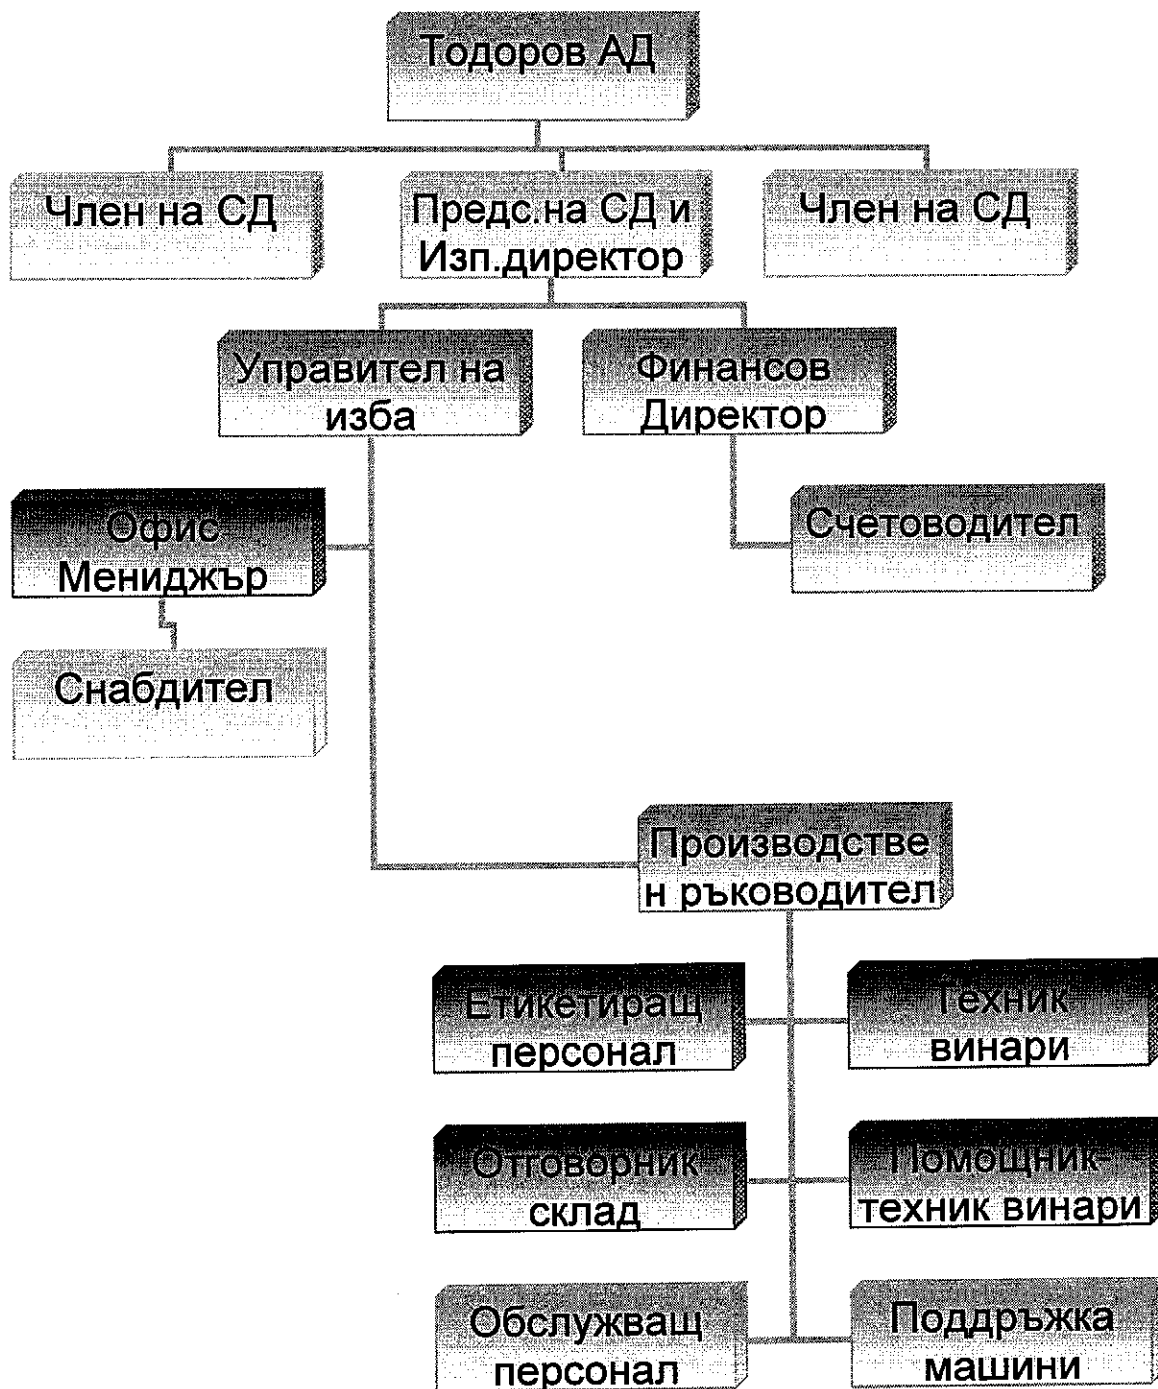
Тодоров АД

Член на СД

Предс.на СД и Изп.директор

Член на СД

Управител на изба

Финансов Директор

Офис Мениджър

Счетоводител

Снабдител

Производствен ръководител

Етикетиращ персонал

Техник винари

Отговорник склад

Помощник техник винари

Обслужващ персонал

Поддръжка машини